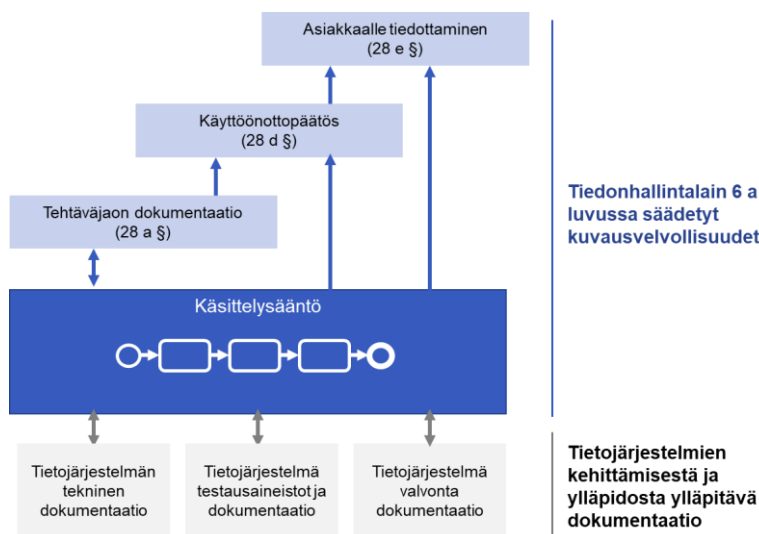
Asiakkaalle tiedottaminen
(28 e §)

Käyttöönottopäätös
(28 d §)

Tehtäväjaon dokumentaatio
(28 a §)

Tiedonhallintalain 6 a luvussa säädetyt kuvausvelvollisuudet

Käsittelysääntö

Tietojärjestelmän tekninen dokumentaatio

Tietojärjestelmä testausaineistot ja dokumentaatio

Tietojärjestelmä valvonta dokumentaatio

Tietojärjestelmien kehittämisestä ja ylläpidosta ylläpitävä dokumentaatio